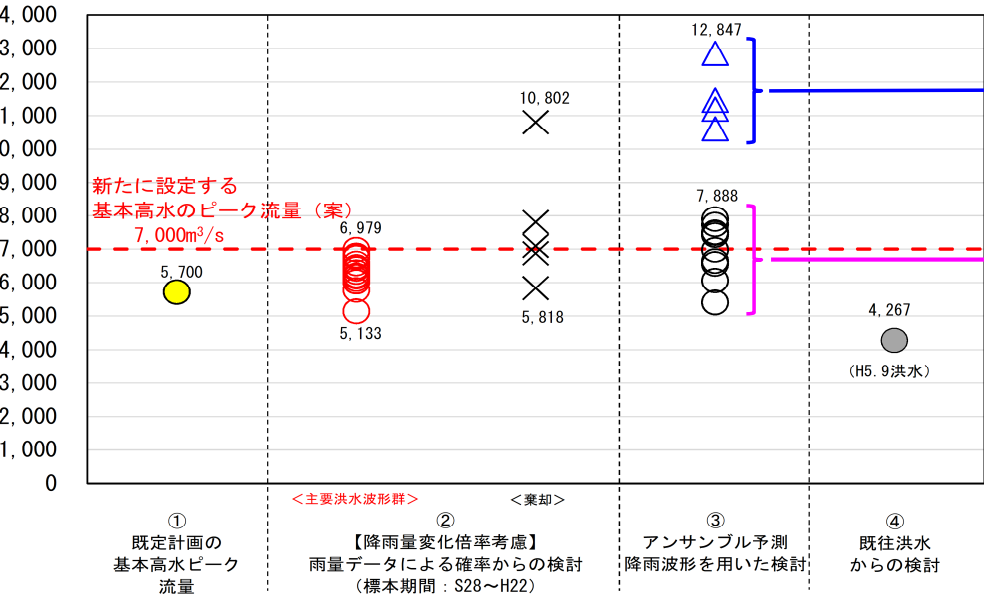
4,000
3,000
2,000
1,000
0,000
9,000
8,000
7,000
6,000
5,000
4,000
3,000
2,000
1,000
0

新たに設定する
基本高水のピーク流量（案）
7,000m³/s

5,700

6,979
5,133

10,802
5,818

12,847
7,888

4,267
(H5.9洪水)

<主要洪水波形群>
<棄却>

①
既定計画の
基本高水ピーク
流量

②
【降雨量変化倍率考慮】
雨量データによる確率からの検討
（標本期間：S28～H22）

③
アンサンブル予測
降雨波形を用いた検討

④
既往洪水
からの検討